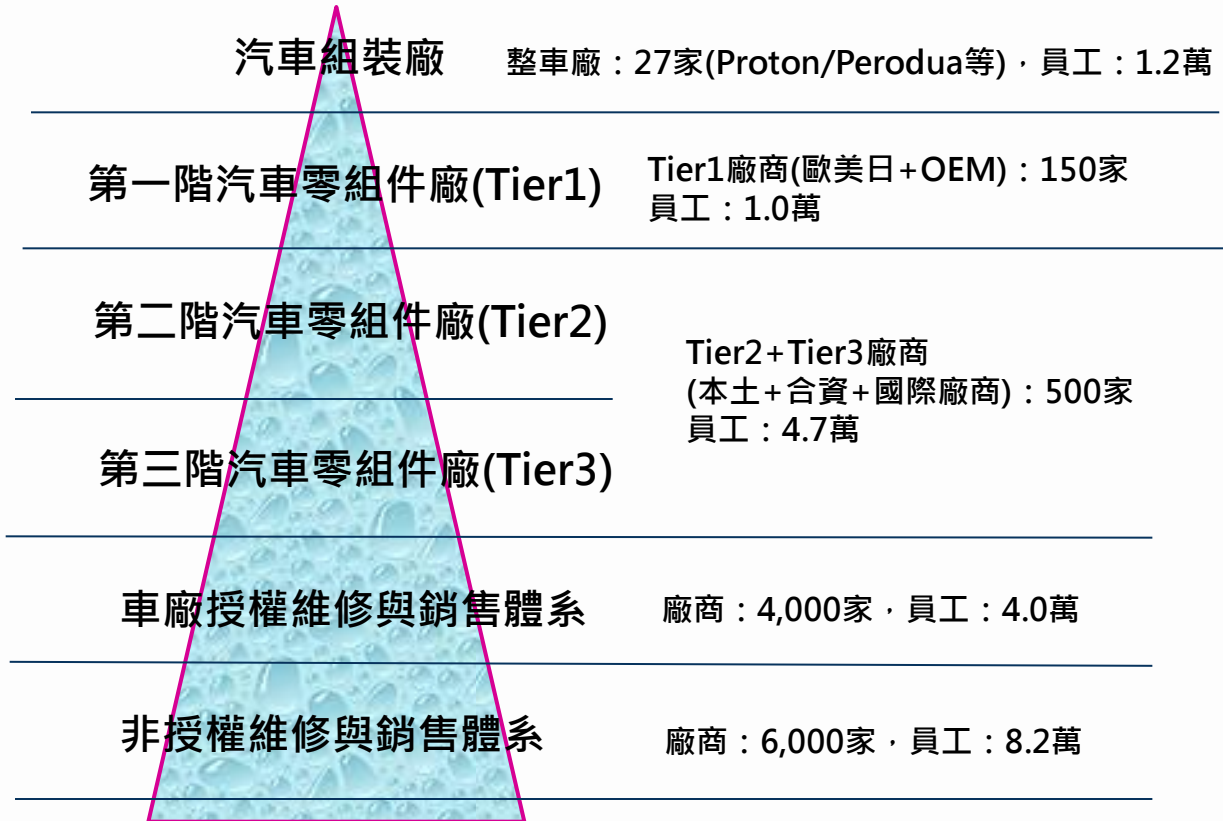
汽車組裝廠

整車廠：27家(Proton/Perodua等)，員工：1.2萬

第一階汽車零組件廠(Tier1)

Tier1廠商(歐美日+OEM)：150家
員工：1.0萬

第二階汽車零組件廠(Tier2)

第三階汽車零組件廠(Tier3)

Tier2+Tier3廠商
(本土+合資+國際廠商)：500家
員工：4.7萬

車廠授權維修與銷售體系

廠商：4,000家，員工：4.0萬

非授權維修與銷售體系

廠商：6,000家，員工：8.2萬